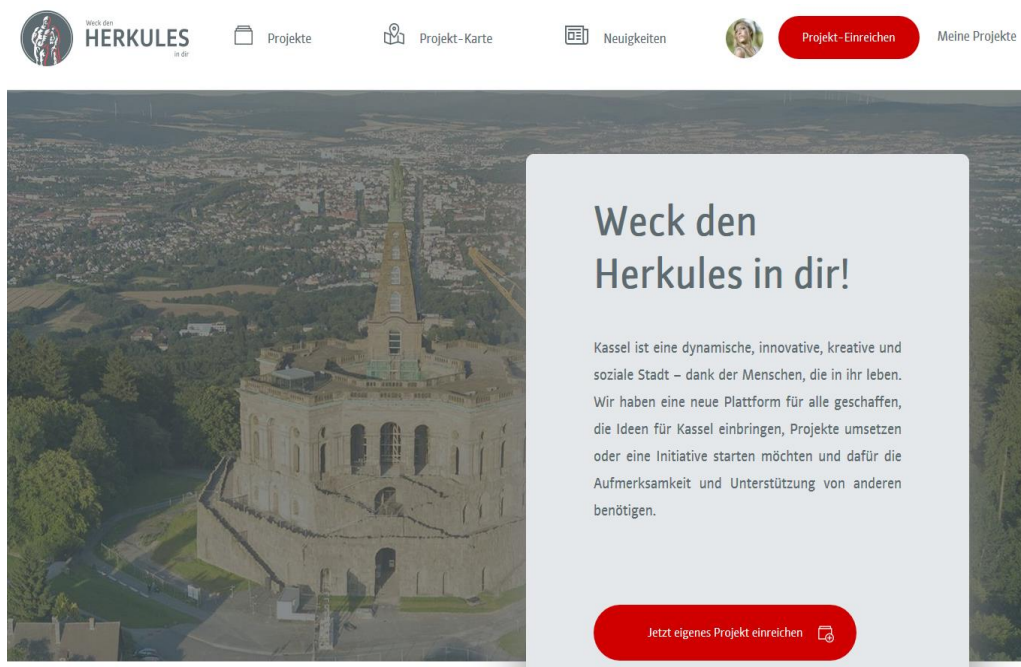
Weck den
HERKULES
in dir

Projekte

Projekt-Karte

Neuigkeiten

Projekt-Einreichen

Meine Projekte

Weck den Herkules in dir!

Kassel ist eine dynamische, innovative, kreative und soziale Stadt – dank der Menschen, die in ihr leben. Wir haben eine neue Plattform für alle geschaffen, die Ideen für Kassel einbringen, Projekte umsetzen oder eine Initiative starten möchten und dafür die Aufmerksamkeit und Unterstützung von anderen benötigen.

Jetzt eigenes Projekt einreichen